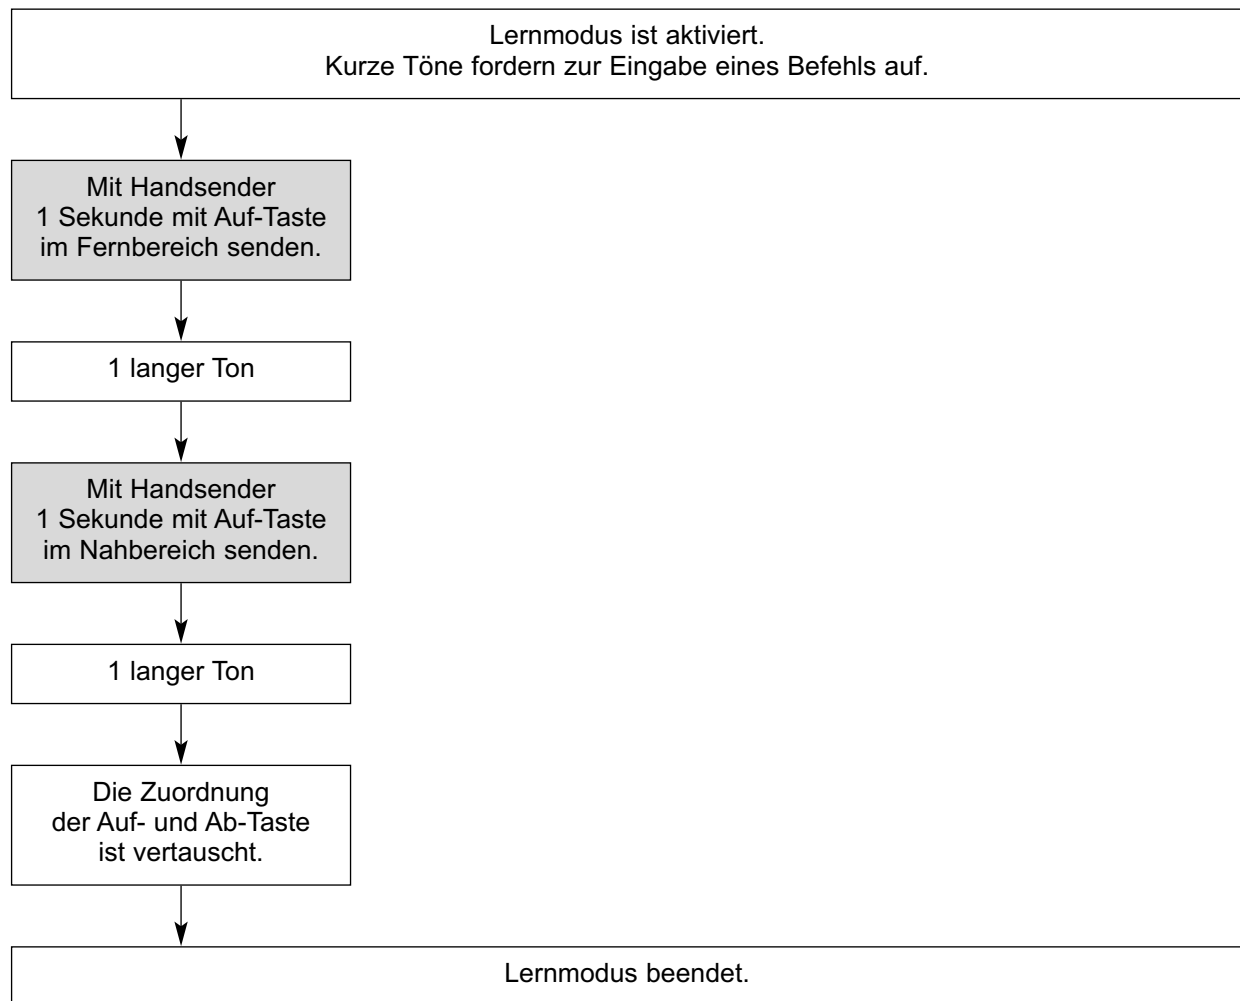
Lernmodus ist aktiviert.
Kurze Töne fordern zur Eingabe eines Befehls auf.

Mit Handsender
1 Sekunde mit Auf-Taste
im Fernbereich senden.

1 langer Ton

Mit Handsender
1 Sekunde mit Auf-Taste
im Nahbereich senden.

1 langer Ton

Die Zuordnung
der Auf- und Ab-Taste
ist vertauscht.

Lernmodus beendet.